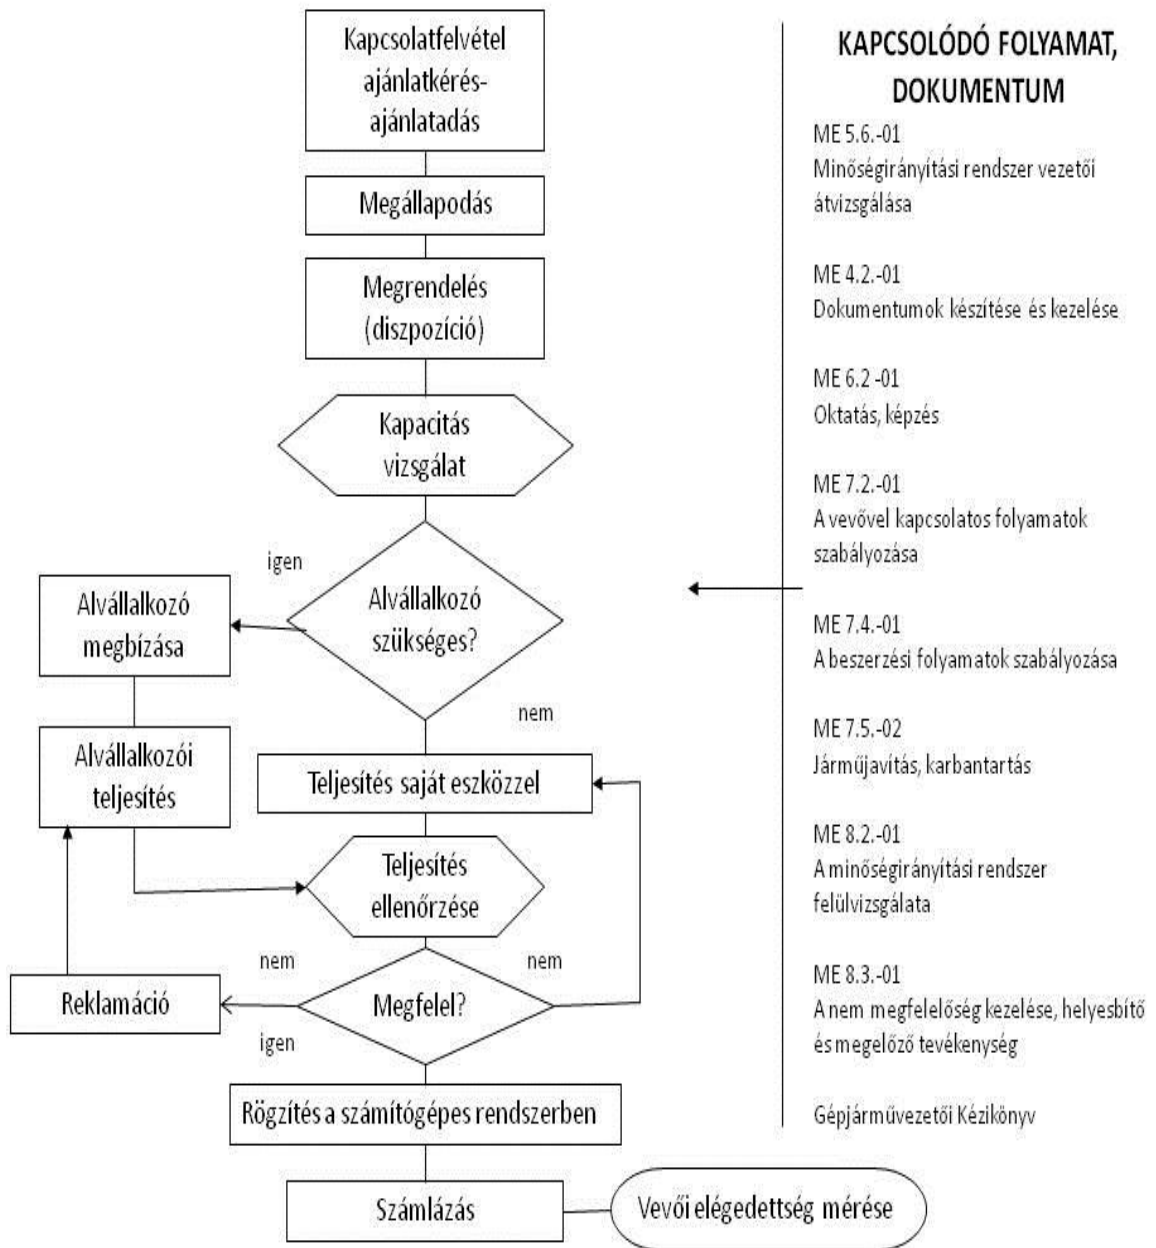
Kapcsolatfelvétel ajánlatkérés-ajánlatadás

Megállapodás

Megrendelés (diszpozíció)

Kapacitás vizsgálat

igen

Alvállalkozó megbízása

Alvállalkozó szükséges?

nem

Alvállalkozói teljesítés

Teljesítés saját eszközzel

Teljesítés ellenőrzése

nem

nem

Reklamáció

Megfelel?

igen

Rögzítés a számítógépes rendszerben

Számlázás

Vevői elégedettség mérése

KAPCSOLÓDÓ FOLYAMAT, DOKUMENTUM

ME 5.6.-01
Minőségirányítási rendszer vezetői átvizsgálása

ME 4.2.-01
Dokumentumok készítése és kezelése

ME 6.2 -01
Oktatás, képzés

ME 7.2.-01
A vevővel kapcsolatos folyamatok szabályozása

ME 7.4.-01
A beszerzési folyamatok szabályozása

ME 7.5.-02
Járműjavítás, karbantartás

ME 8.2.-01
A minőségirányítási rendszer felülvizsgálata

ME 8.3.-01
A nem megfelelőség kezelése, helyesbítő és megelőző tevékenység

Gépjárművezetői Kézikönyv